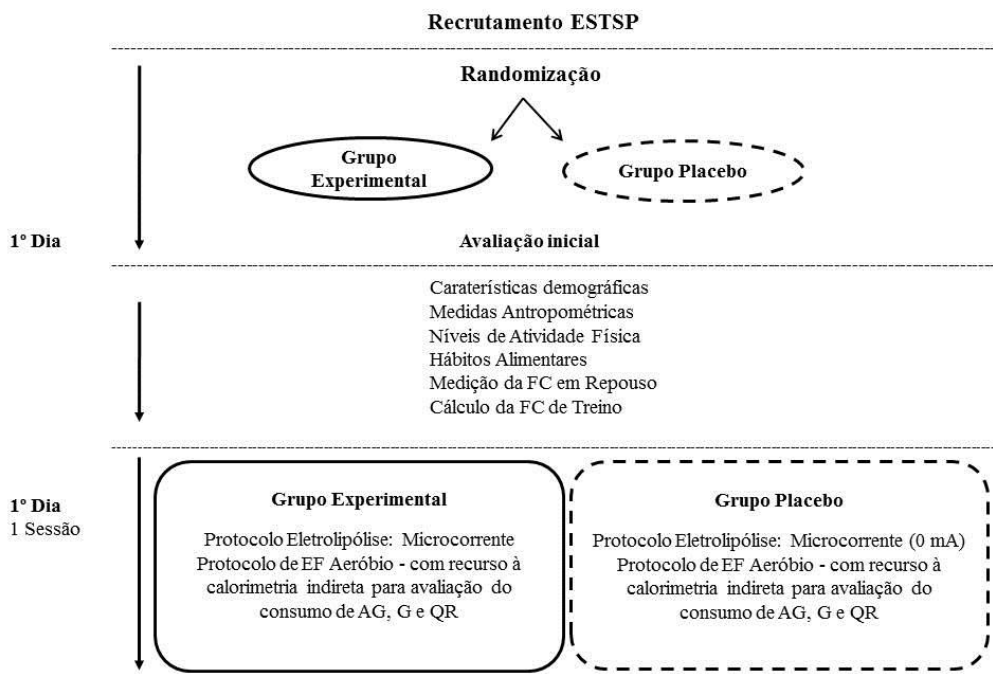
Recrutamento ESTSP

Randomização

Grupo Experimental

Grupo Placebo

1° Dia

Avaliação inicial

Caraterísticas demográficas
Medidas Antropométricas
Níveis de Atividade Física
Hábitos Alimentares
Medição da FC em Repouso
Cálculo da FC de Treino

1° Dia
1 Sessão

Grupo Experimental

Protocolo Eletrolipólise: Microcorrente
Protocolo de EF Aeróbio - com recurso à calorimetria indireta para avaliação do consumo de AG, G e QR

Grupo Placebo

Protocolo Eletrolipólise: Microcorrente (0 mA)
Protocolo de EF Aeróbio - com recurso à calorimetria indireta para avaliação do consumo de AG, G e QR